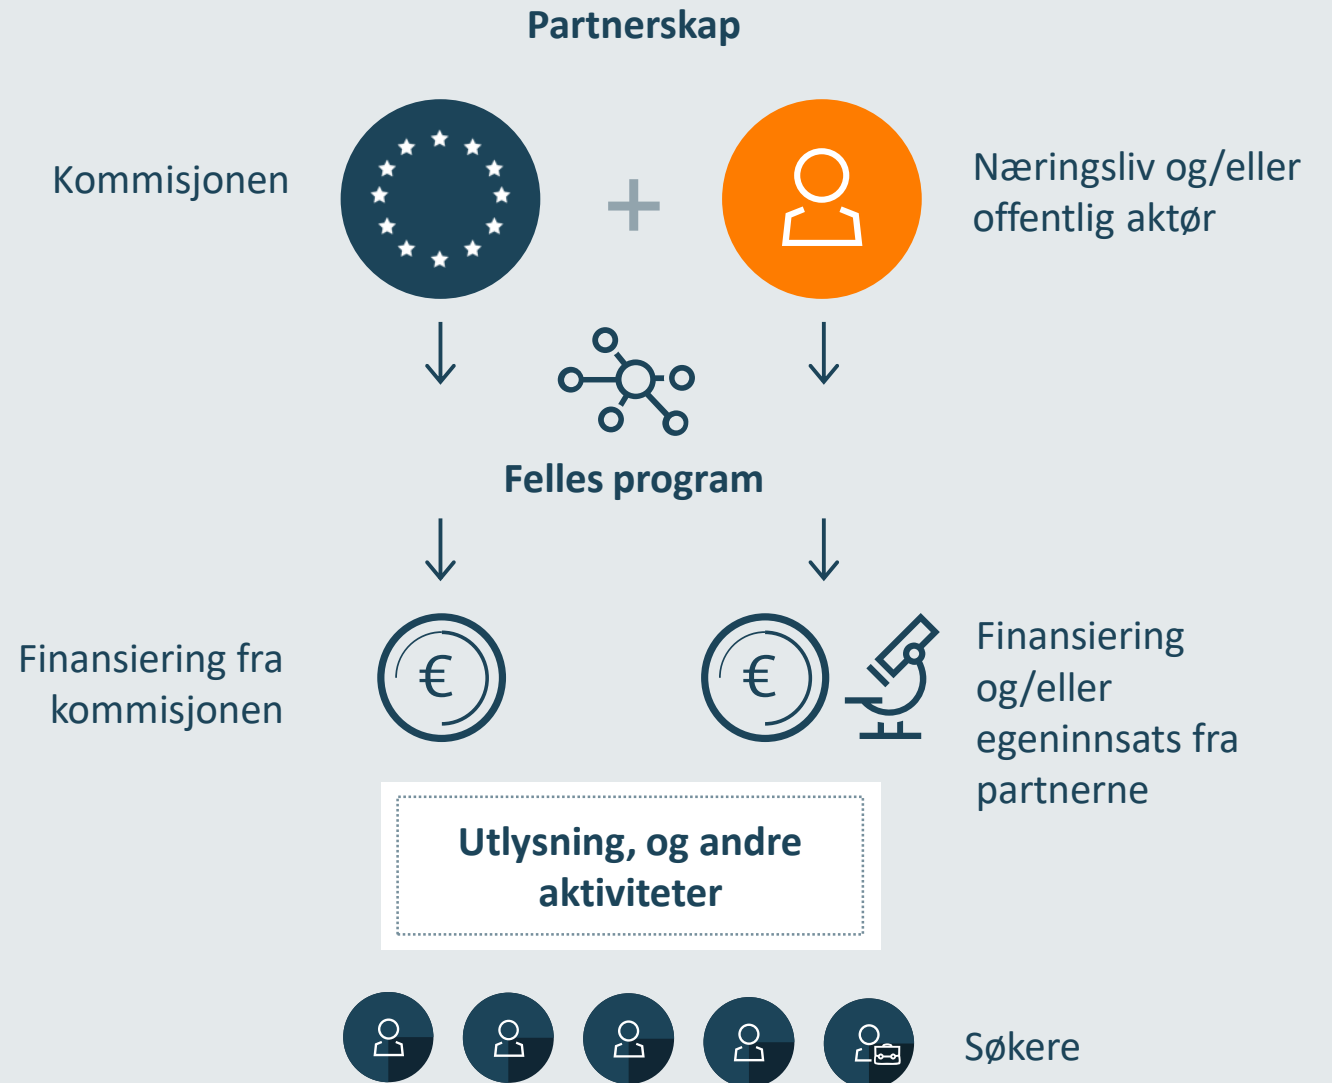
Partnerskap

Kommisjonen

+

Næringsliv og/eller offentlig aktør

Felles program

Finansiering fra kommisjonen

€

€

Finansiering og/eller egeninnsats fra partnerne

Utlysning, og andre aktiviteter

Søkere